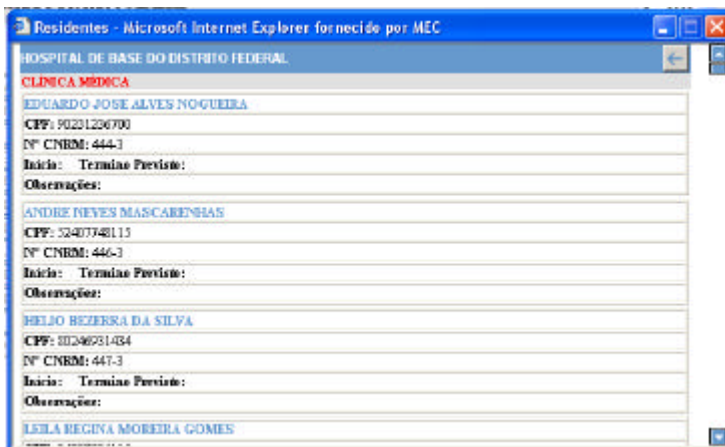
Residentes - Microsoft Internet Explorer fornecido por MEC

HOSPITAL DE BASE DO DISTRITO FEDERAL

CLINICA MÉDICA

EDUARDO JOSE ALVES NOGUEIRA
CPF: 90231236700
Nº CNRM: 444-3
Início: Termino Previsto:
Observações:

ANDRE NEVES MASCARENHAS
CPF: 52407748115
Nº CNRM: 446-3
Início: Termino Previsto:
Observações:

HELIO BEZERRA DA SILVA
CPF: 00246931434
Nº CNRM: 447-3
Início: Termino Previsto:
Observações:

LEILA REGINA MOREIRA GOMES
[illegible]